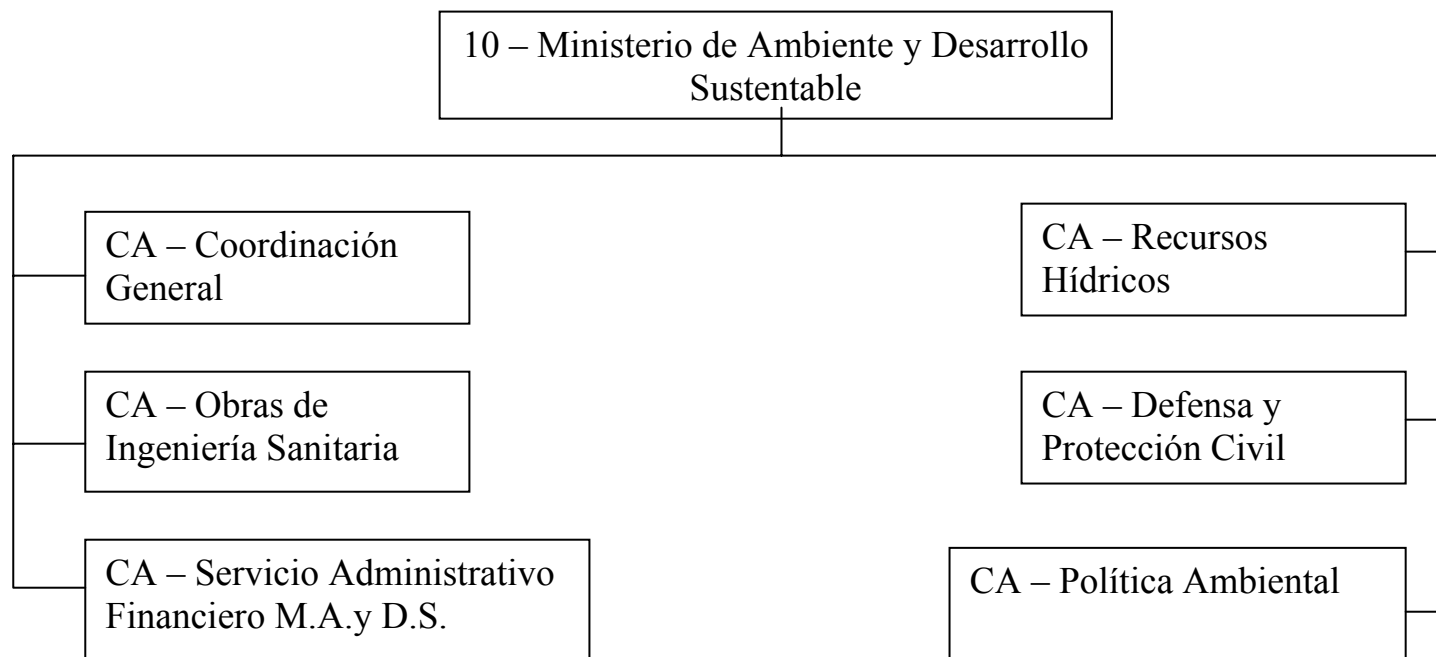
10 – Ministerio de Ambiente y Desarrollo Sustentable

CA – Coordinación General

CA – Obras de Ingeniería Sanitaria

CA – Servicio Administrativo Financiero M.A.y D.S.

CA – Recursos Hídricos

CA – Defensa y Protección Civil

CA – Política Ambiental